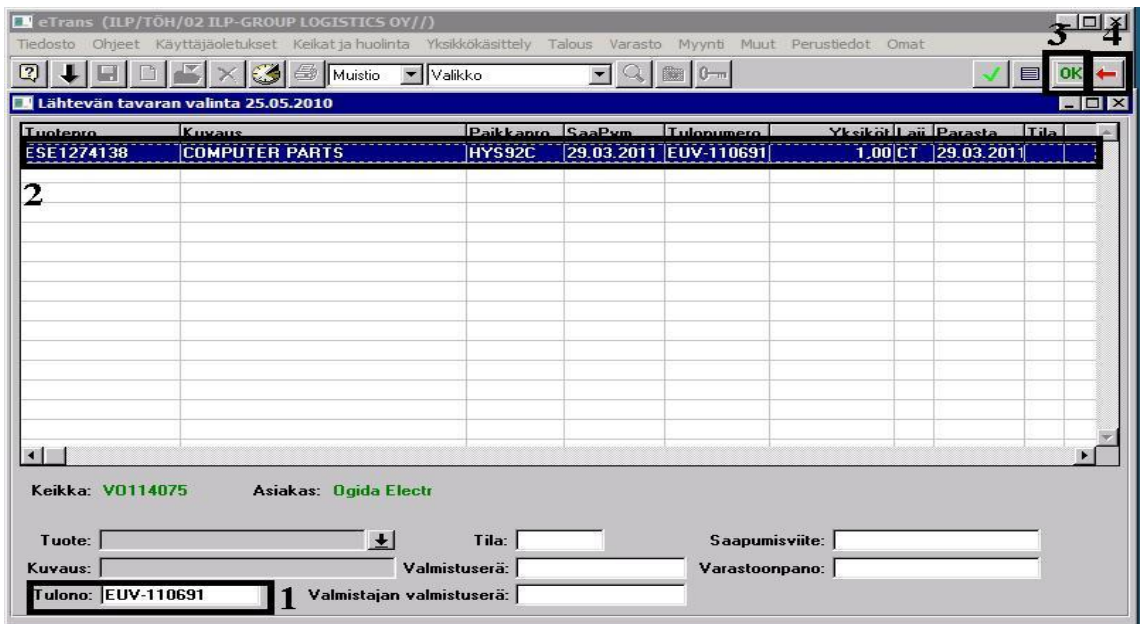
eTrans (ILP/TÖH/02 ILP-GROUP LOGISTICS OY//)

Tiedosto Ohjeet Käyttäjäoletukset Keikat ja huolinta Yksikkökäsittely Talous Varasto Myynti Muut Perustiedot Omat

Muistio Valikko OK

3 4

Lähtevän tavaran valinta 25.05.2010

| Tuotenro | Kuvaus | Paikkanro | SaaPvm | Tulonumero | Yksiköt | Laji | Parasta | Tila |
|---|---|---|---|---|---|---|---|---|
| ESE1274138 | COMPUTER PARTS | HYS92C | 29.03.2011 | EUV-110691 | 1,00 | CT | 29.03.2011 | |

2

Keikka: V0114075 Asiakas: Ogida Electr

Tuote: Tila: Saapumisviite:

Kuvaus: Valmistuserä: Varastoonpano:

Tulono: EUV-110691 1 Valmistajan valmistuserä: